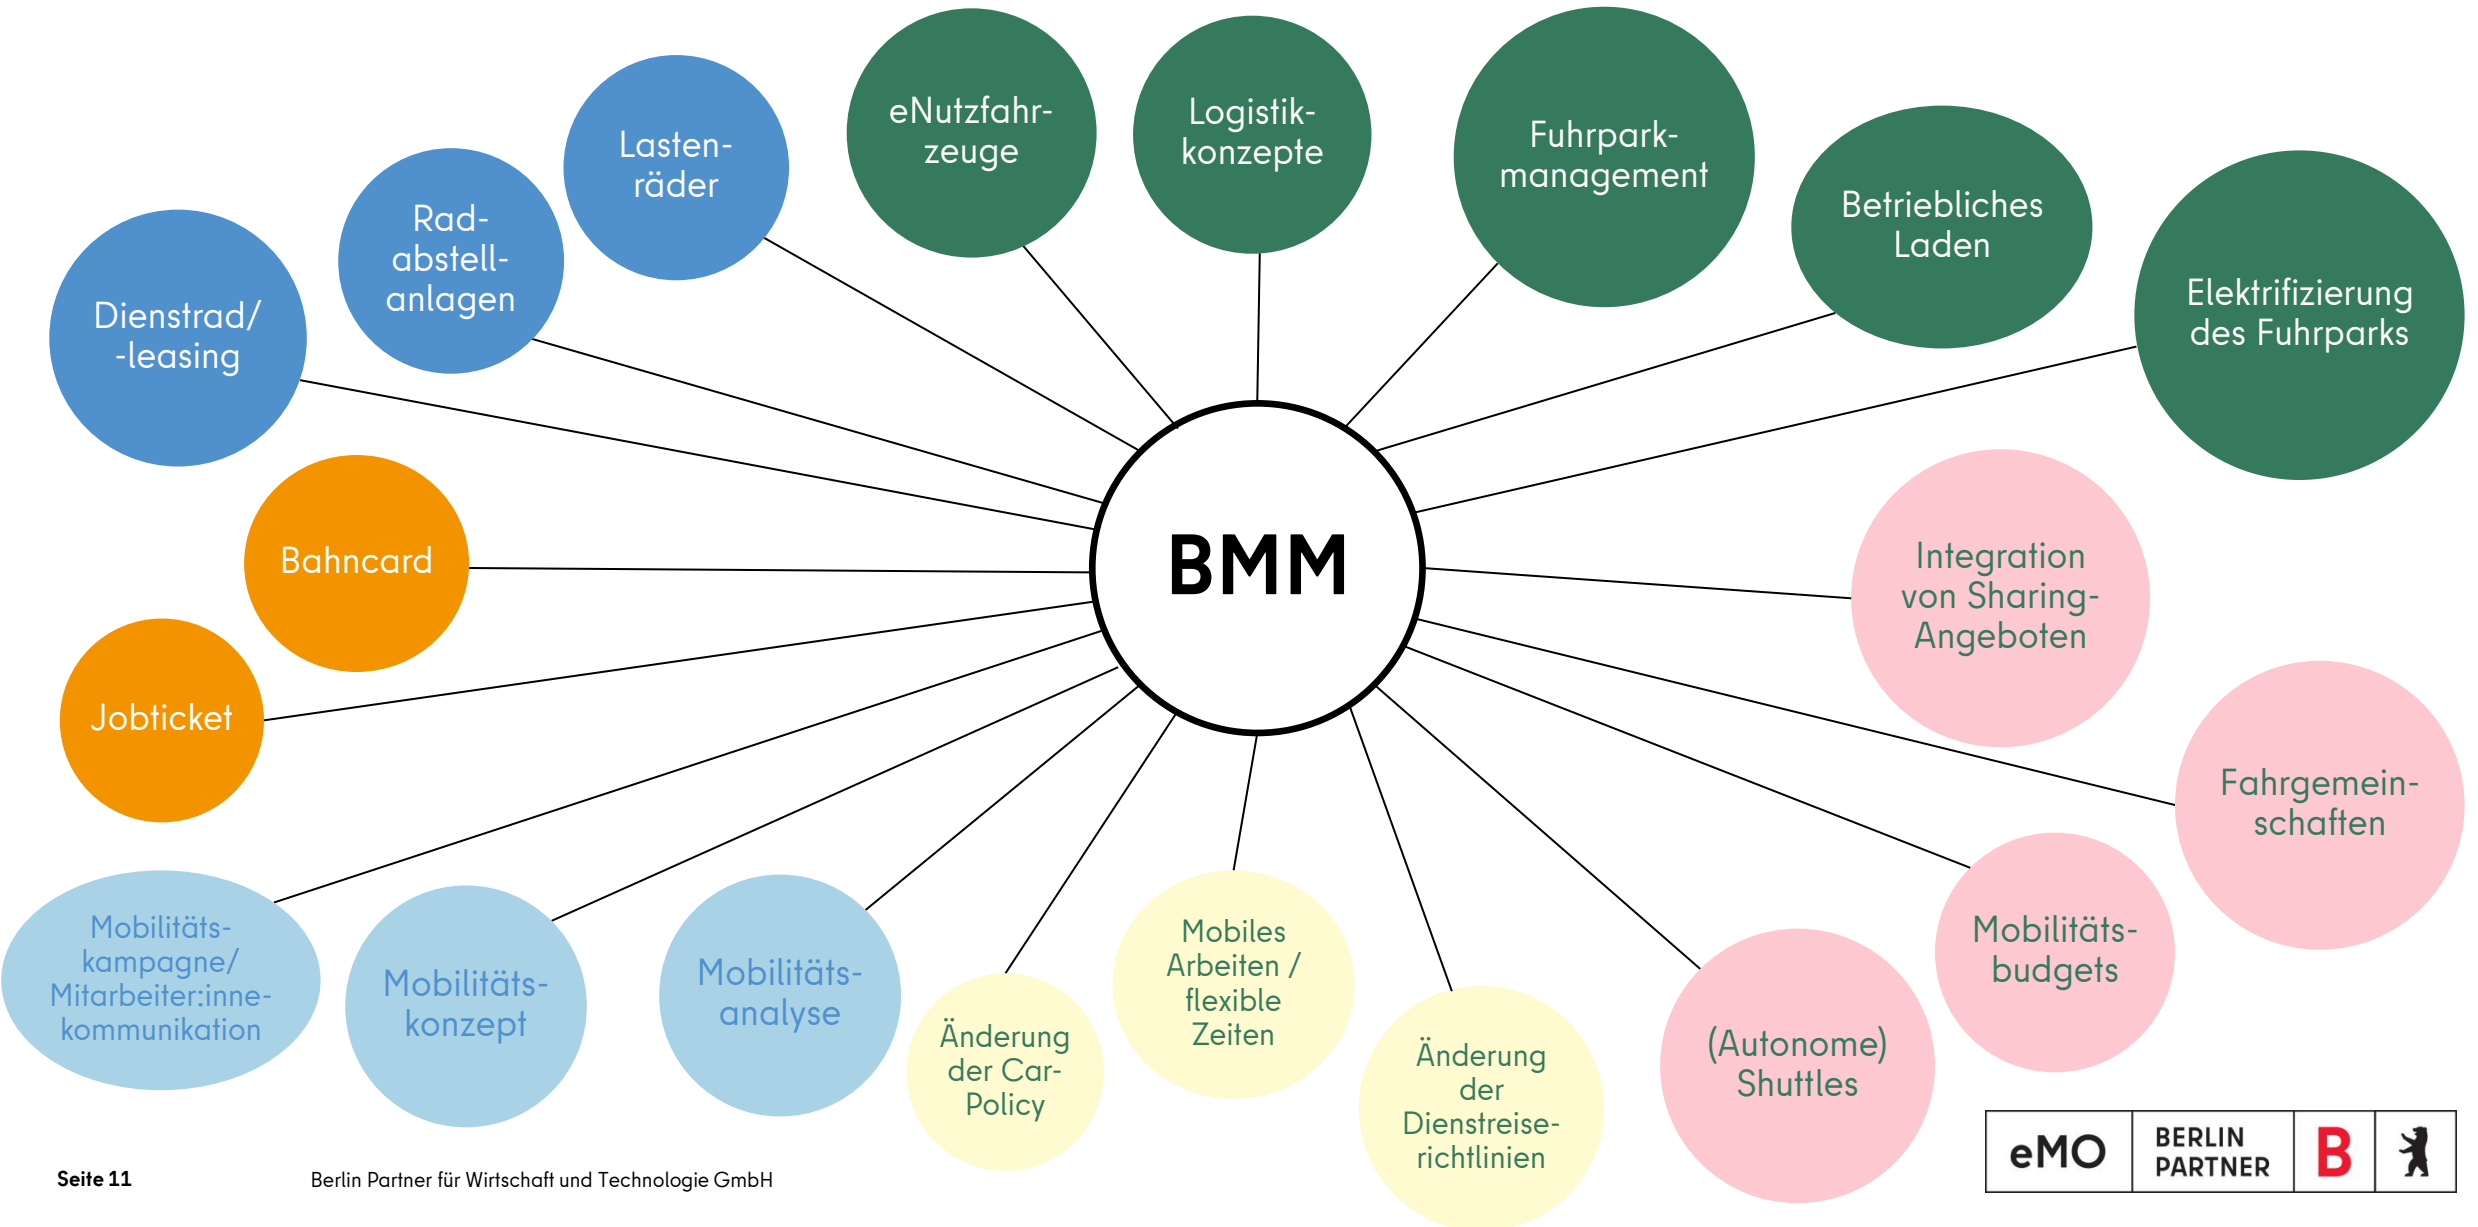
BMM

Dienstrad/ -leasing

Radabstellanlagen

Lastenräder

eNutzfahrzeuge

Logistikkonzepte

Fuhrparkmanagement

Betriebliches Laden

Elektrifizierung des Fuhrparks

Bahncard

Jobticket

Integration von Sharing-Angeboten

Fahrgemeinschaften

Mobilitätskampagne/ Mitarbeiter:innekommunikation

Mobilitätskonzept

Mobilitätsanalyse

Änderung der Car-Policy

Mobiles Arbeiten / flexible Zeiten

Änderung der Dienstreiserichtlinien

(Autonome) Shuttles

Mobilitätsbudgets

eMO BERLIN PARTNER B

Seite 11

Berlin Partner für Wirtschaft und Technologie GmbH